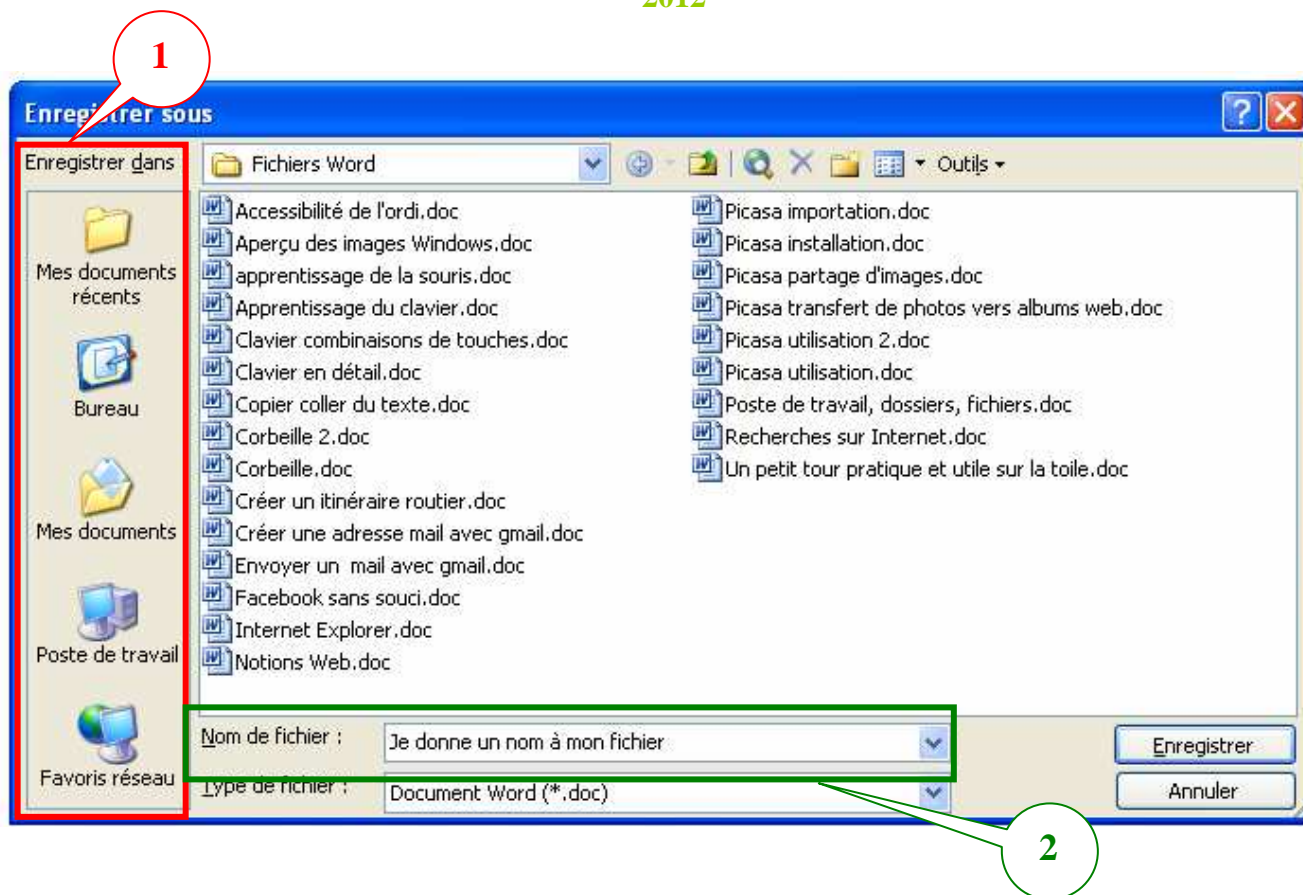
2012

1

Enregistrer sous

Enregistrer dans

Fichiers Word

Outils

Mes documents récents

Bureau

Mes documents

Poste de travail

Favoris réseau

Accessibilité de l'ordi.doc
Aperçu des images Windows.doc
apprentissage de la souris.doc
Apprentissage du clavier.doc
Clavier combinaisons de touches.doc
Clavier en détail.doc
Copier coller du texte.doc
Corbeille 2.doc
Corbeille.doc
Créer un itinéraire routier.doc
Créer une adresse mail avec gmail.doc
Envoyer un mail avec gmail.doc
Facebook sans souci.doc
Internet Explorer.doc
Notions Web.doc

Picasa importation.doc
Picasa installation.doc
Picasa partage d'images.doc
Picasa transfert de photos vers albums web.doc
Picasa utilisation 2.doc
Picasa utilisation.doc
Poste de travail, dossiers, fichiers.doc
Recherches sur Internet.doc
Un petit tour pratique et utile sur la toile.doc

Nom de fichier : Je donne un nom à mon fichier

Type de fichier : Document Word (*.doc)

Enregistrer

Annuler

2